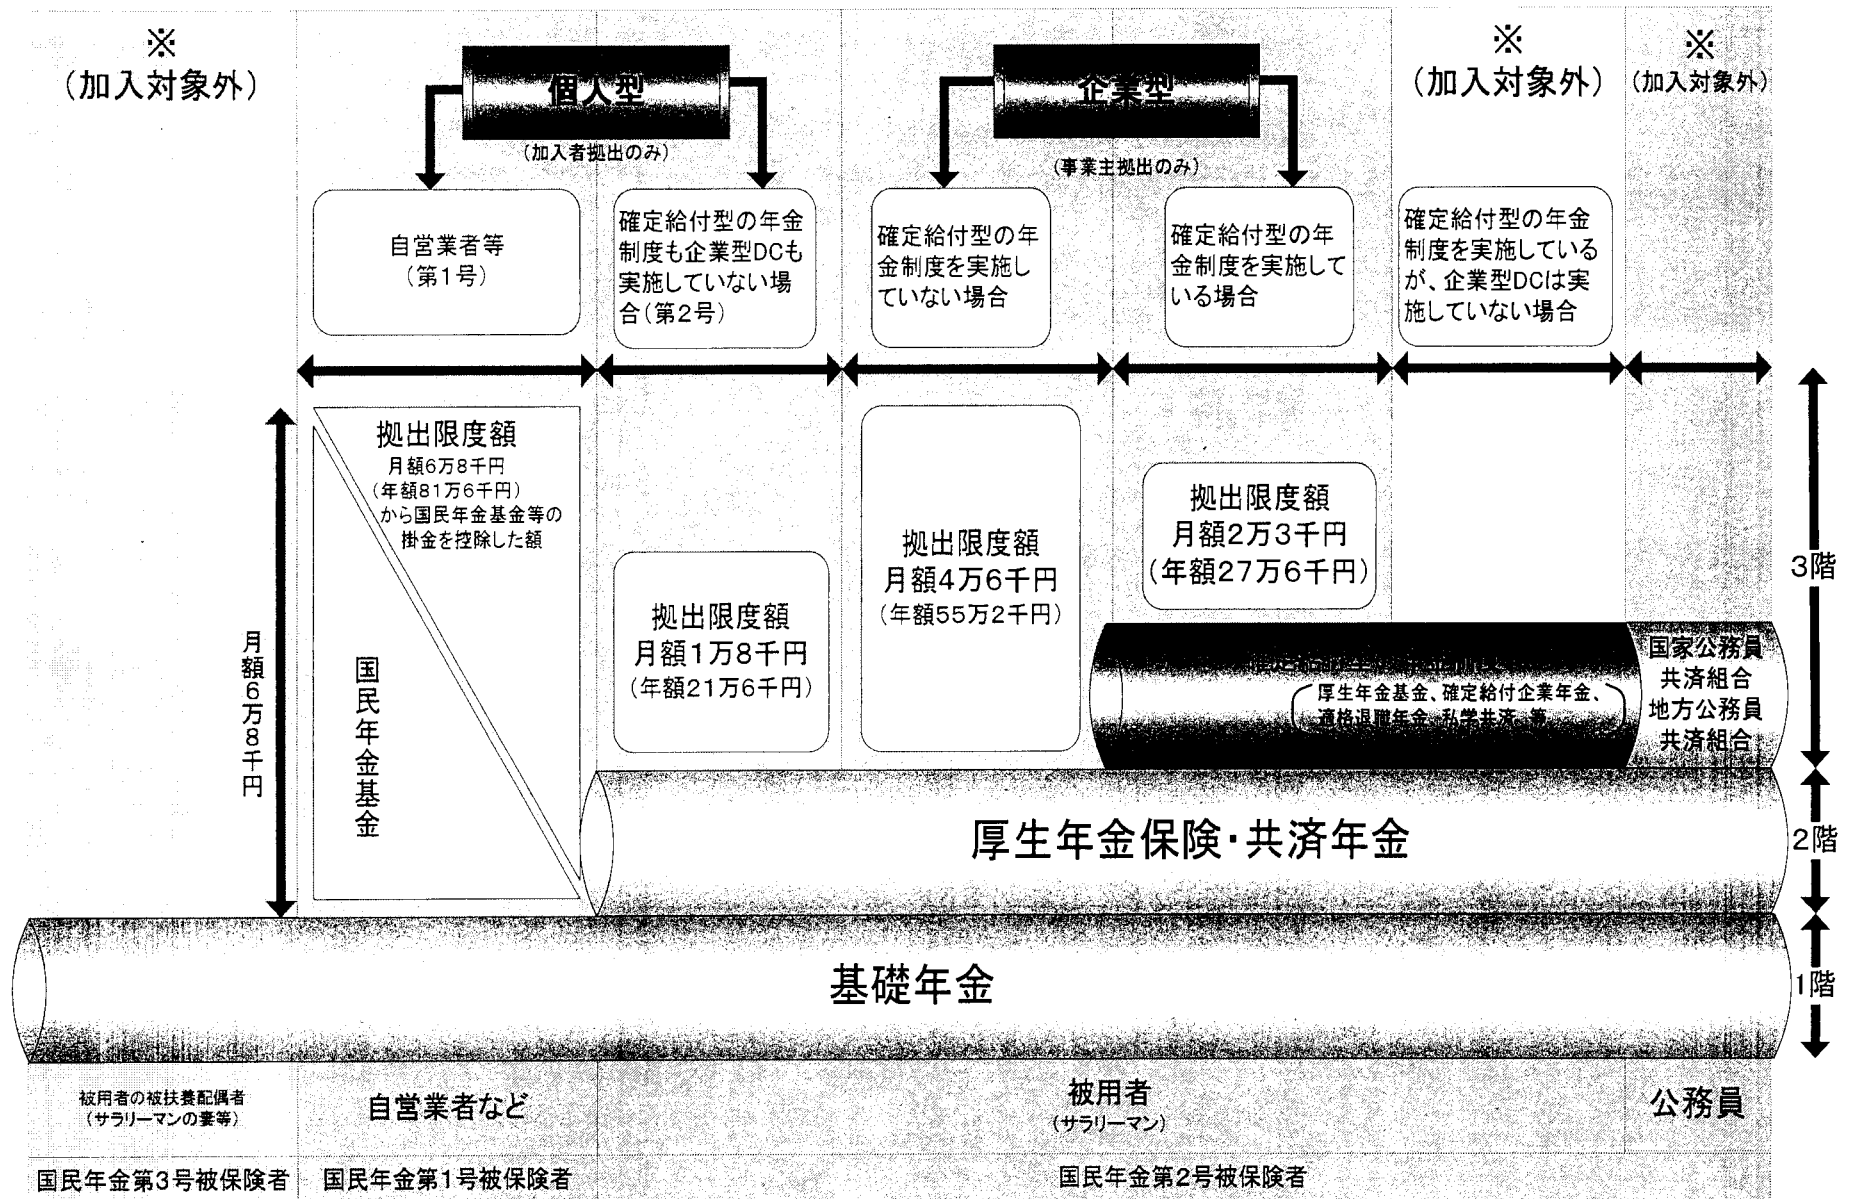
※
（加入対象外）

個人型

（加入者拠出のみ）

企業型

（事業主拠出のみ）

※
（加入対象外）

※
（加入対象外）

自営業者等
（第1号）

確定給付型の年金制度も企業型DCも実施していない場合（第2号）

確定給付型の年金制度を実施していない場合

確定給付型の年金制度を実施している場合

確定給付型の年金制度を実施しているが、企業型DCは実施していない場合

拠出限度額
月額6万8千円
（年額81万6千円）
から国民年金基金等の掛金を控除した額

国民年金基金

月額6万8千円

拠出限度額
月額1万8千円
（年額21万6千円）

拠出限度額
月額4万6千円
（年額55万2千円）

拠出限度額
月額2万3千円
（年額27万6千円）

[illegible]
厚生年金基金、確定給付企業年金、適格退職年金、私学共済　等

国家公務員共済組合
地方公務員共済組合

3階

厚生年金保険・共済年金

2階

基礎年金

1階

被用者の被扶養配偶者
（サラリーマンの妻等）

自営業者など

被用者
（サラリーマン）

公務員

国民年金第3号被保険者

国民年金第1号被保険者

国民年金第2号被保険者